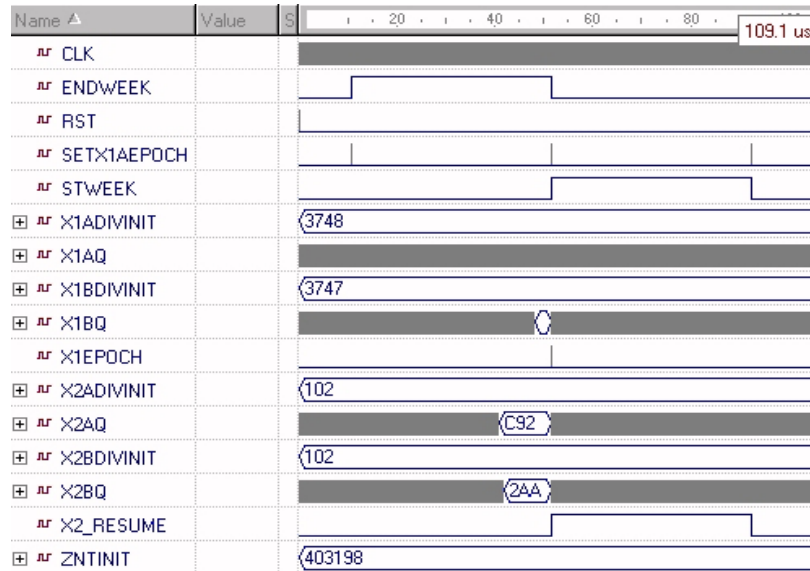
| Name | Value | S | 20 40 60 80 109.1 us |
|---|---|---|---|
| CLK | | | |
| ENDWEEK | | | |
| RST | | | |
| SETX1AEPOCH | | | |
| STWEEK | | | |
| X1ADIVINIT | | | 3748 |
| X1AQ | | | |
| X1BDIVINIT | | | 3747 |
| X1BQ | | | |
| X1EPOCH | | | |
| X2ADIVINIT | | | 102 |
| X2AQ | | | C92 |
| X2BDIVINIT | | | 102 |
| X2BQ | | | 2AA |
| X2_RESUME | | | |
| ZNTINIT | | | 403198 |